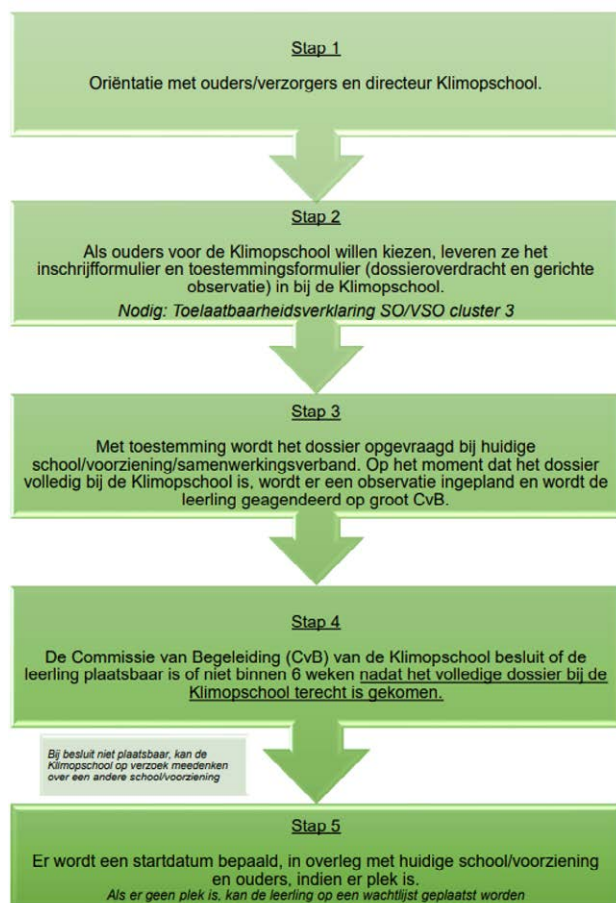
Stap 1

Oriëntatie met ouders/verzorgers en directeur Klimopschool.

Stap 2

Als ouders voor de Klimopschool willen kiezen, leveren ze het inschrijfformulier en toestemmingsformulier (dossieroverdracht en gerichte observatie) in bij de Klimopschool.

*Nodig: Toelaatbaarheidsverklaring SO/VSO cluster 3*

Stap 3

Met toestemming wordt het dossier opgevraagd bij huidige school/voorziening/samenwerkingsverband. Op het moment dat het dossier volledig bij de Klimopschool is, wordt er een observatie ingepland en wordt de leerling geagendeerd op groot CvB.

Stap 4

De Commissie van Begeleiding (CvB) van de Klimopschool besluit of de leerling plaatsbaar is of niet binnen 6 weken nadat het volledige dossier bij de Klimopschool terecht is gekomen.

*Bij besluit niet plaatsbaar, kan de Klimopschool op verzoek meedenken over een andere school/voorziening*

Stap 5

Er wordt een startdatum bepaald, in overleg met huidige school/voorziening en ouders, indien er plek is.

*Als er geen plek is, kan de leerling op een wachtlijst geplaatst worden*